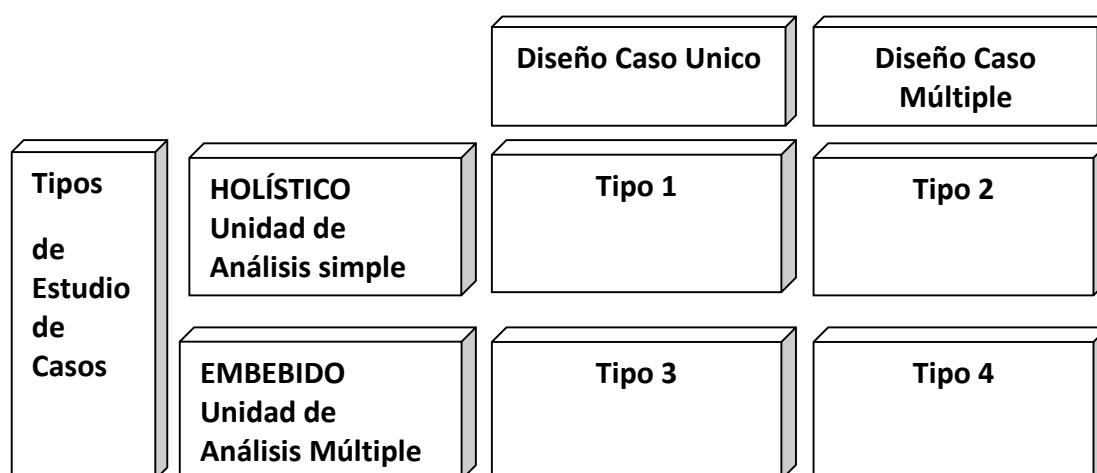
| Tipos de Estudio de Casos | | Diseño Caso Unico | Diseño Caso Múltiple |
|---|---|---|---|
| | HOLÍSTICO Unidad de Análisis simple | Tipo 1 | Tipo 2 |
| | EMBEBIDO Unidad de Análisis Múltiple | Tipo 3 | Tipo 4 |